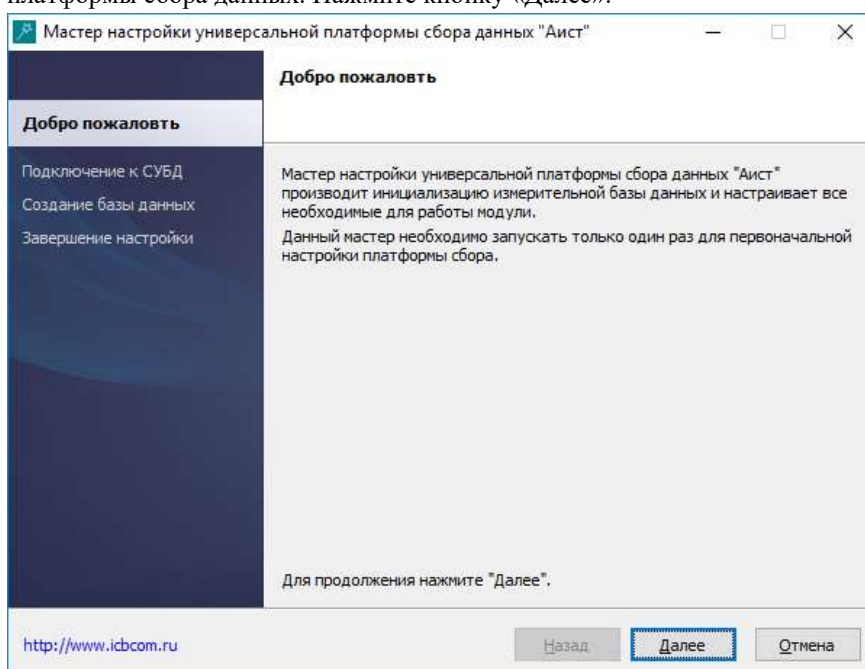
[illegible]платформы сбора данных. Нажмите кнопку «Далее».

Мастер настройки универсальной платформы сбора данных "Аист"

Добро пожаловть

Добро пожаловть

Подключение к СУБД
Создание базы данных
Завершение настройки

Мастер настройки универсальной платформы сбора данных "Аист" производит инициализацию измерительной базы данных и настраивает все необходимые для работы модули.

Данный мастер необходимо запускать только один раз для первоначальной настройки платформы сбора.

Для продолжения нажмите "Далее".

http://www.icbcom.ru

Назад

Далее

Отмена